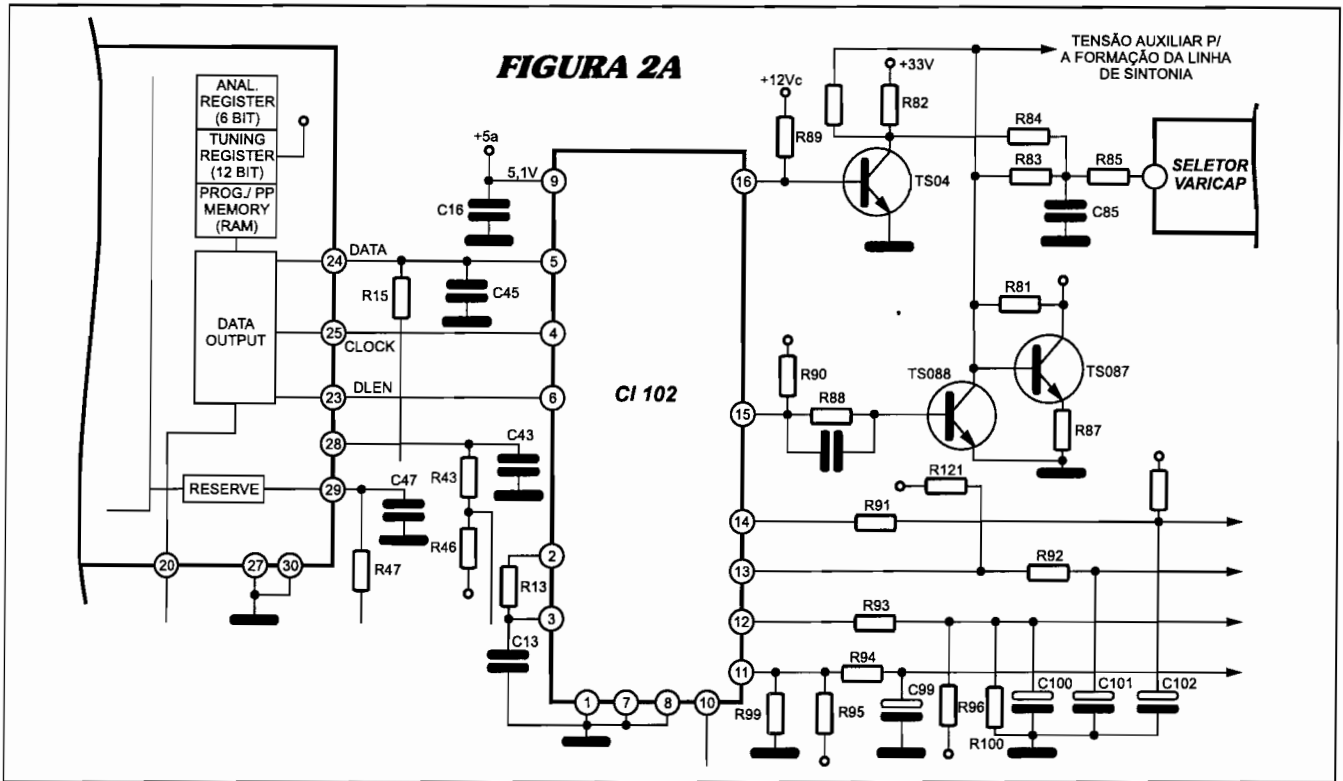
FIGURA 2A

TENSÃO AUXILIAR P/ A FORMAÇÃO DA LINHA DE SINTONIA

+12Vc
+33V
R82
R89
R84
R83
R85
SELETOR VARICAP
TS04
C85
16

ANAL. REGISTER (6 BIT)
TUNING REGISTER (12 BIT)
PROG./ PP MEMORY (RAM)
DATA OUTPUT
RESERVE

+5a
5,1V
9
C16
DATA
24
5
R15
C45
25
4
CLOCK
DLEN
23
6
28
C43
R43
29
C47
R46
R47
2
R13
3
C13
20
27
30
1
7
8
10

CI 102

R81
TS088
TS087
R90
R88
15
R87
R121
14
R91
13
R92
12
R93
11
R94
C99
R99
R95
R96
R100
C100
C101
C102